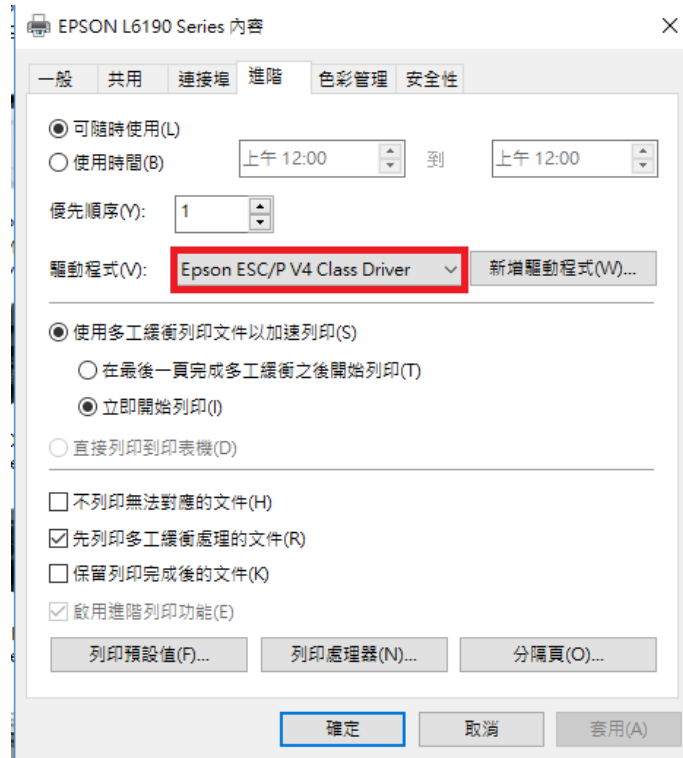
EPSON L6190 Series 內容

一般 | 共用 | 連接埠 | 進階 | 色彩管理 | 安全性

可隨時使用(L)
使用時間(B) 上午 12:00 到 上午 12:00

優先順序(Y): 1

驅動程式(V): Epson ESC/P V4 Class Driver 新增驅動程式(W)...

使用多工緩衝列印文件以加速列印(S)
在最後一頁完成多工緩衝之後開始列印(T)
立即開始列印(I)
直接列印到印表機(D)

不列印無法對應的文件(H)
先列印多工緩衝處理的文件(R)
保留列印完成後的文件(K)
啟用進階列印功能(E)

列印預設值(F)... 列印處理器(N)... 分隔頁(O)...

確定 取消 套用(A)